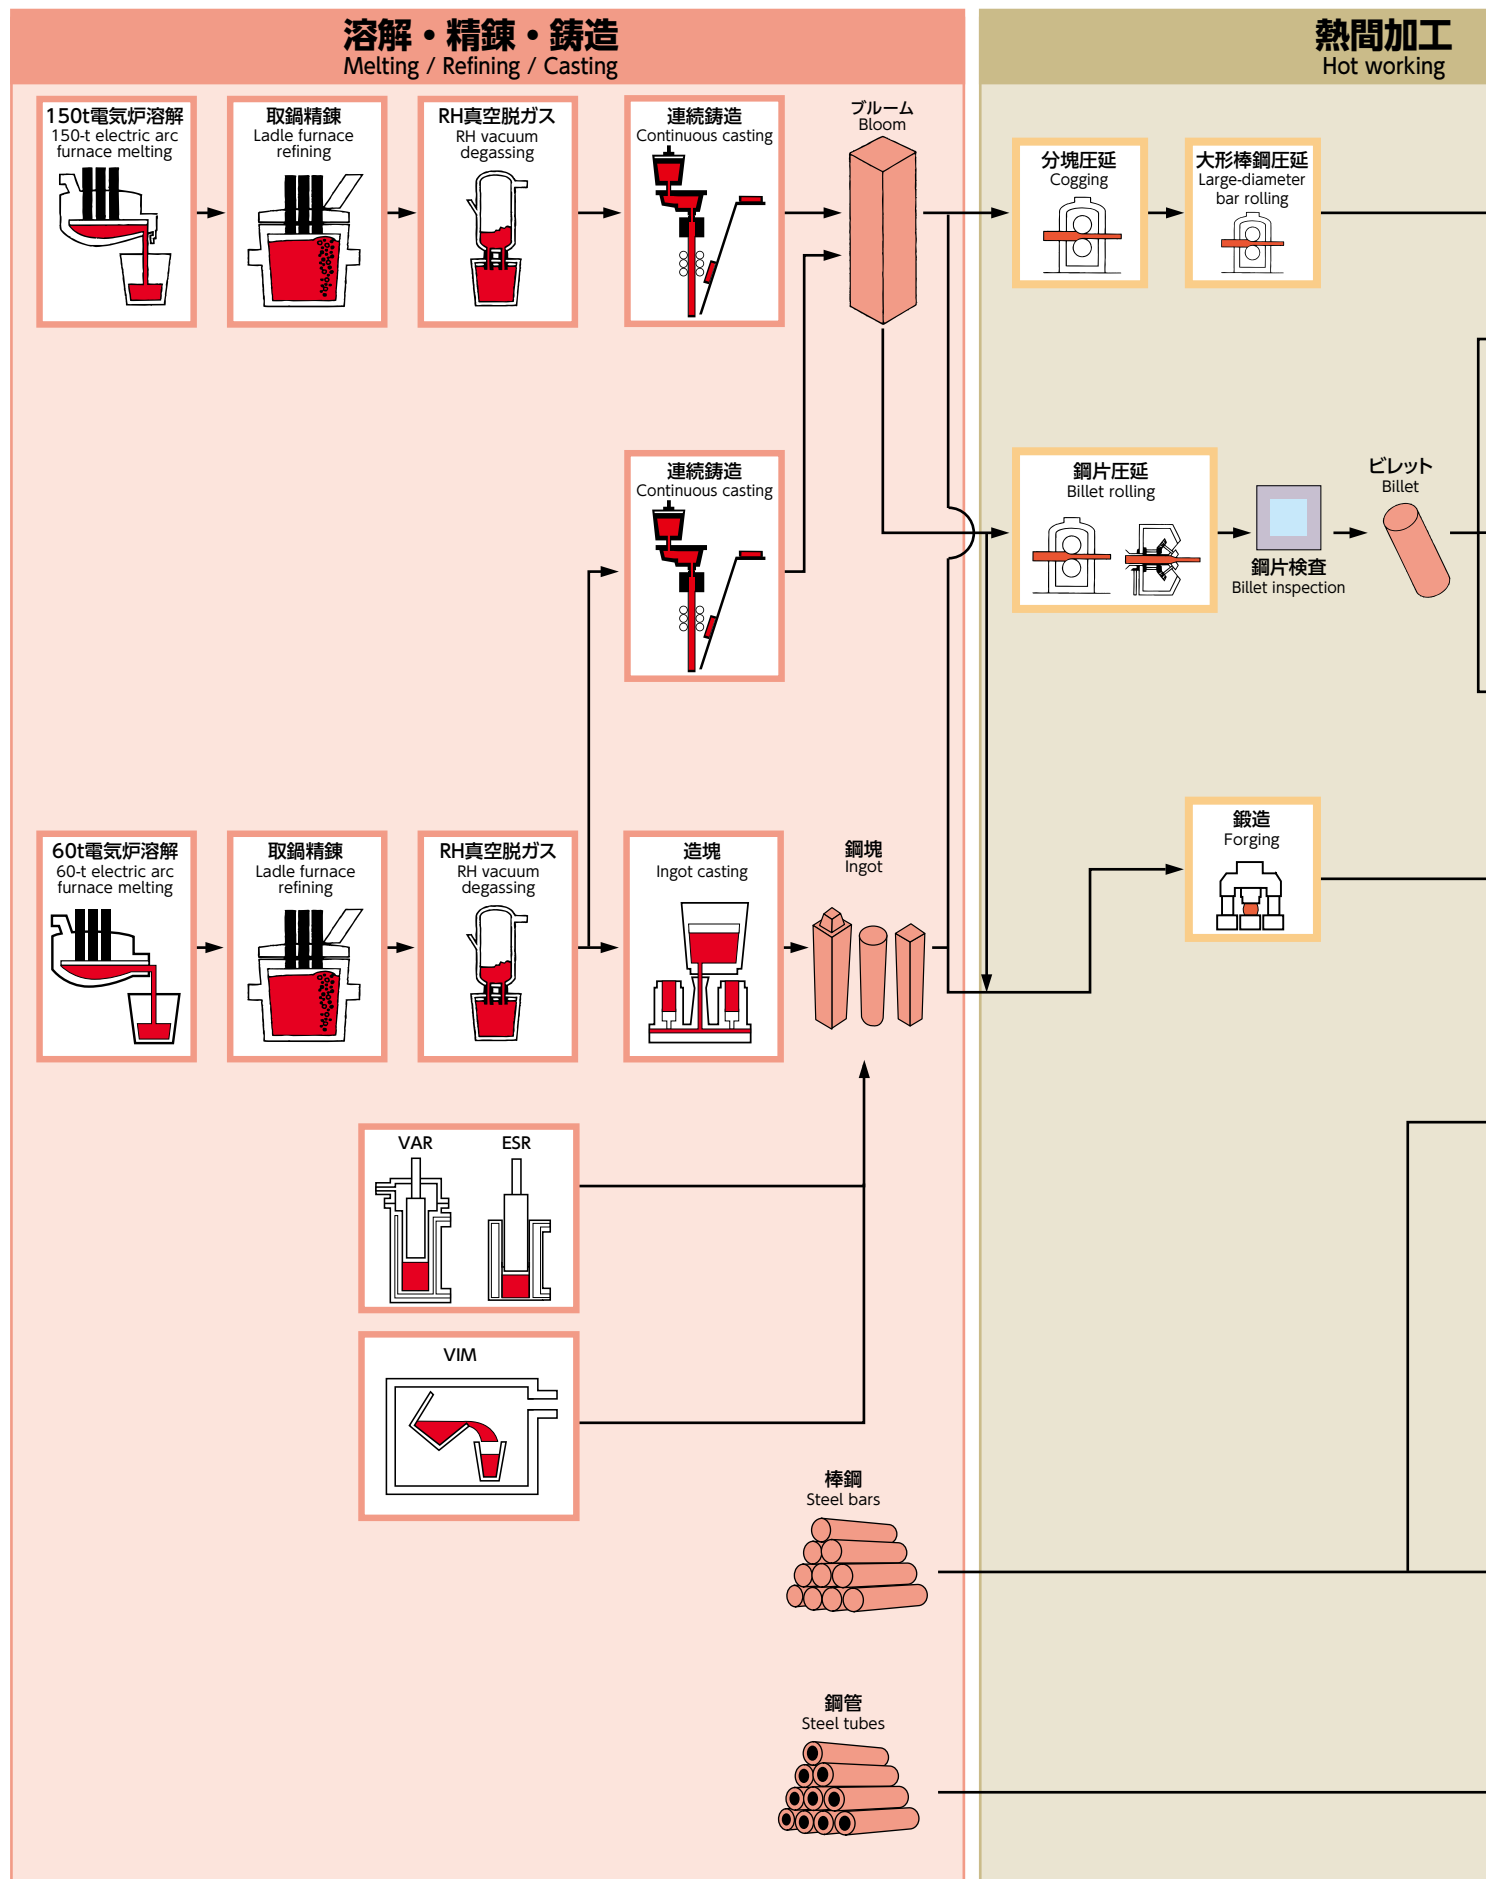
溶解・精錬・鋳造
Melting / Refining / Casting

熱間加工
Hot working

150t電気炉溶解
150-t electric arc furnace melting

取鍋精錬
Ladle furnace refining

RH真空脱ガス
RH vacuum degassing

連続鋳造
Continuous casting

ブルーム
Bloom

分塊圧延
Cogging

大形棒鋼圧延
Large-diameter bar rolling

連続鋳造
Continuous casting

鋼片圧延
Billet rolling

鋼片検査
Billet inspection

ビレット
Billet

鍛造
Forging

60t電気炉溶解
60-t electric arc furnace melting

取鍋精錬
Ladle furnace refining

RH真空脱ガス
RH vacuum degassing

造塊
Ingot casting

鋼塊
Ingot

VAR

ESR

VIM

棒鋼
Steel bars

鋼管
Steel tubes